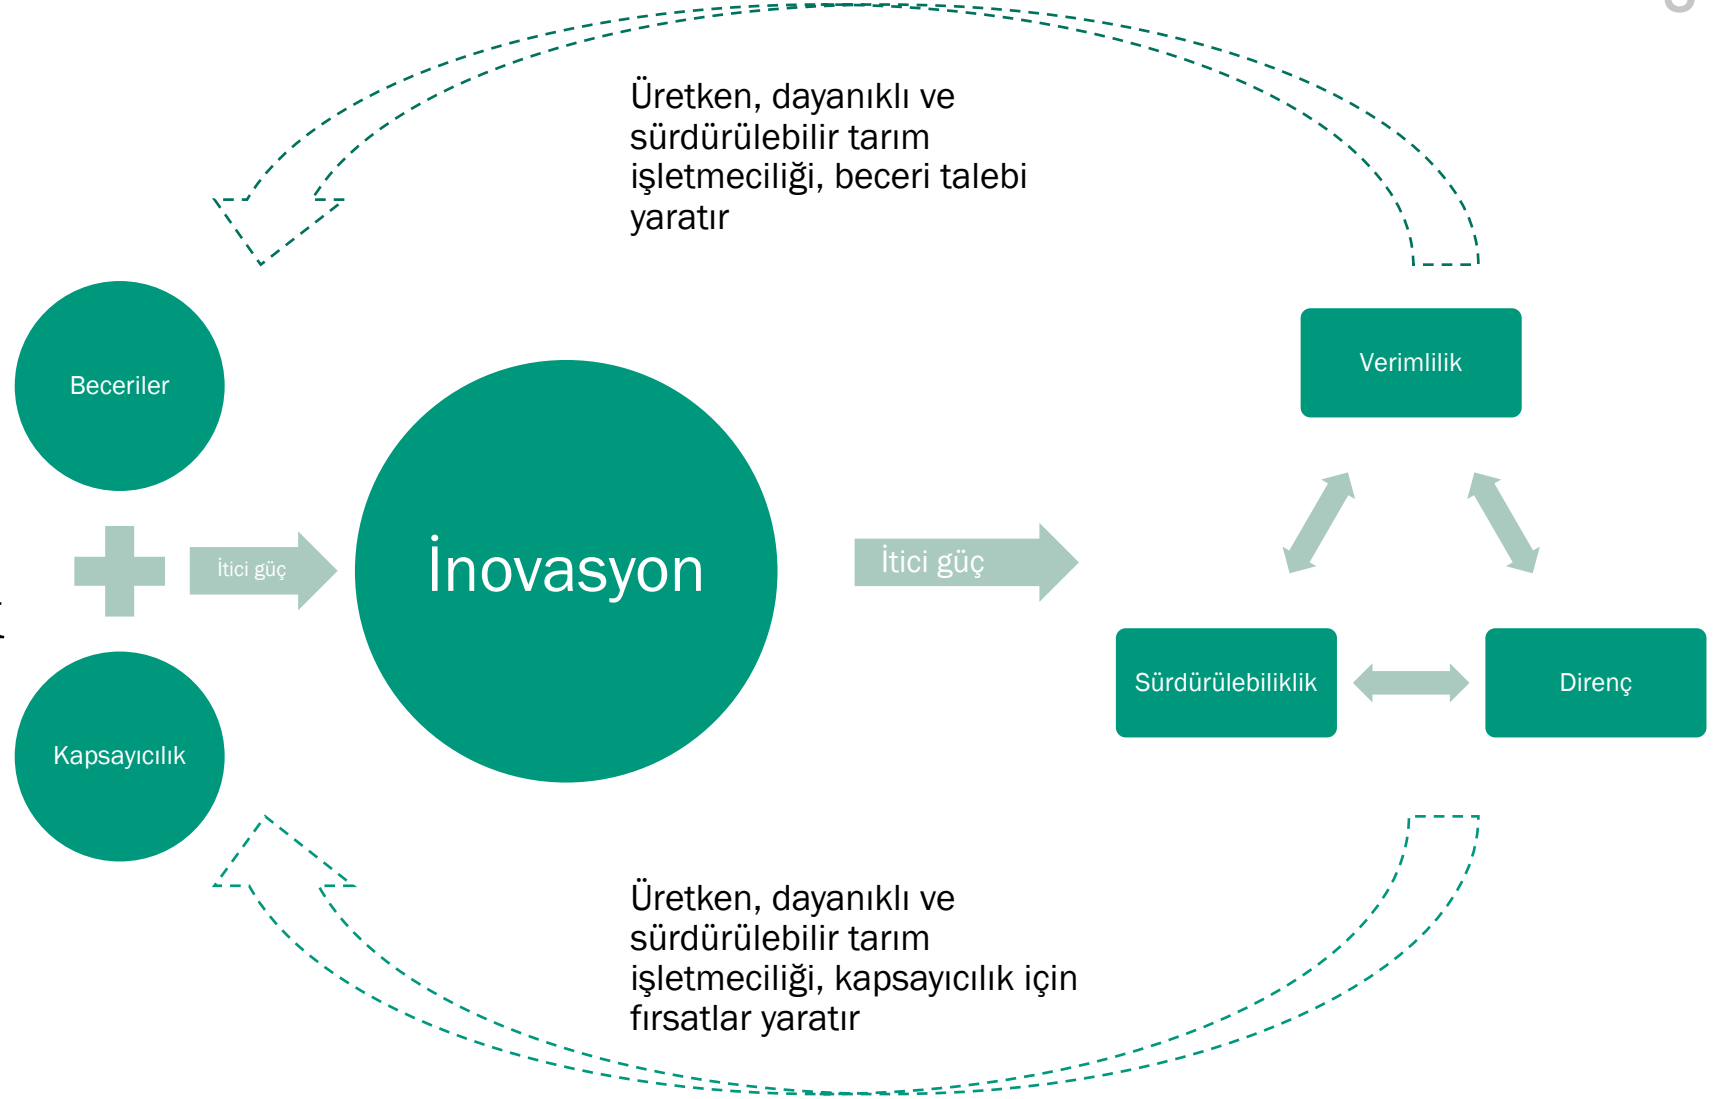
Üretken, dayanıklı ve sürdürülebilir tarım işletmeciliği, beceri talebi yaratır

Beceriler

Kapsayıcılık

İtici güç

İnovasyon

İtici güç

Verimlilik

Sürdürülebiliklik

Direnç

Üretken, dayanıklı ve sürdürülebilir tarım işletmeciliği, kapsayıcılık için fırsatlar yaratır